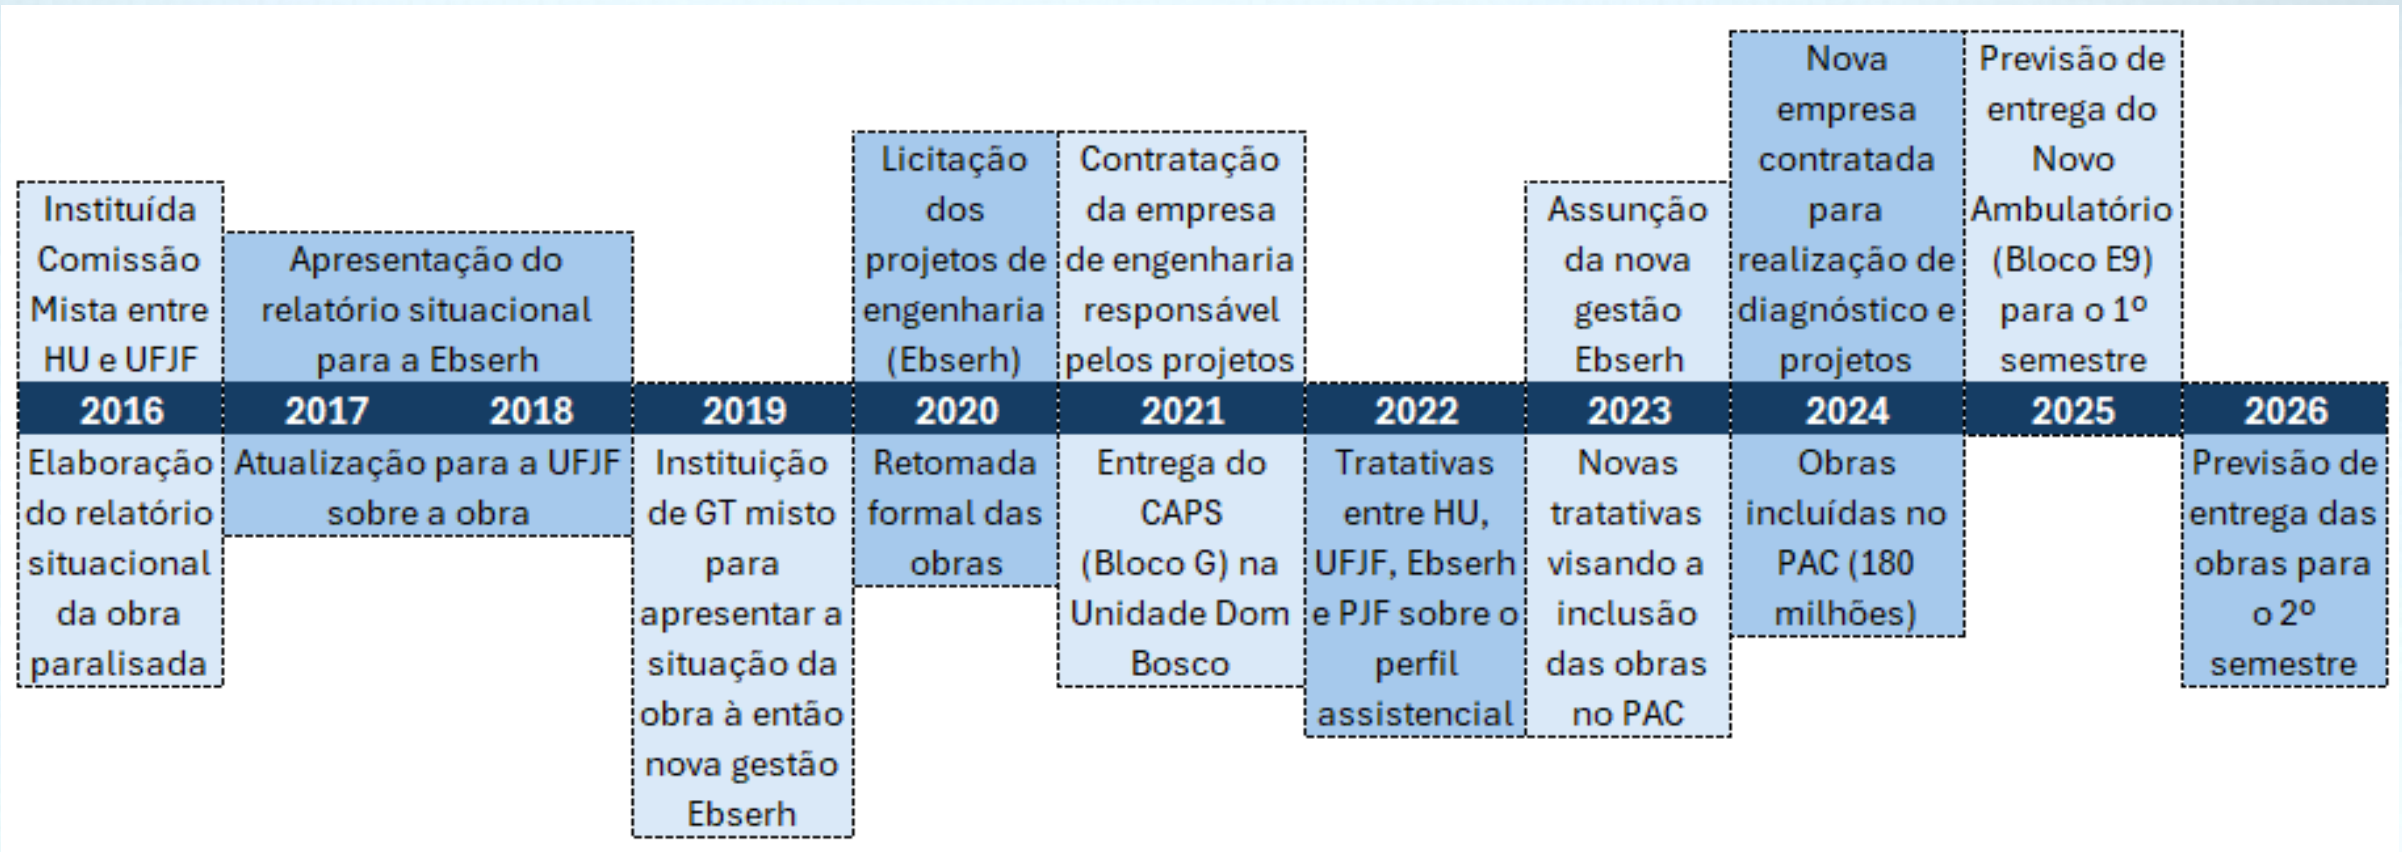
Instituída Comissão Mista entre HU e UFJF

Apresentação do relatório situacional para a Ebserh

Licitação dos projetos de engenharia (Ebserh)

Contratação da empresa de engenharia responsável pelos projetos

Assunção da nova gestão Ebserh

Nova empresa contratada para realização de diagnóstico e projetos

Previsão de entrega do Novo Ambulatório (Bloco E9) para o 1º semestre

| 2016 | 2017 | 2018 | 2019 | 2020 | 2021 | 2022 | 2023 | 2024 | 2025 | 2026 |
|---|---|---|---|---|---|---|---|---|---|---|

Elaboração do relatório situacional da obra paralisada

Atualização para a UFJF sobre a obra

Instituição de GT misto para apresentar a situação da obra à então nova gestão Ebserh

Retomada formal das obras

Entrega do CAPS (Bloco G) na Unidade Dom Bosco

Tratativas entre HU, UFJF, Ebserh e PJF sobre o perfil assistencial

Novas tratativas visando a inclusão das obras no PAC

Obras incluídas no PAC (180 milhões)

Previsão de entrega das obras para o 2º semestre